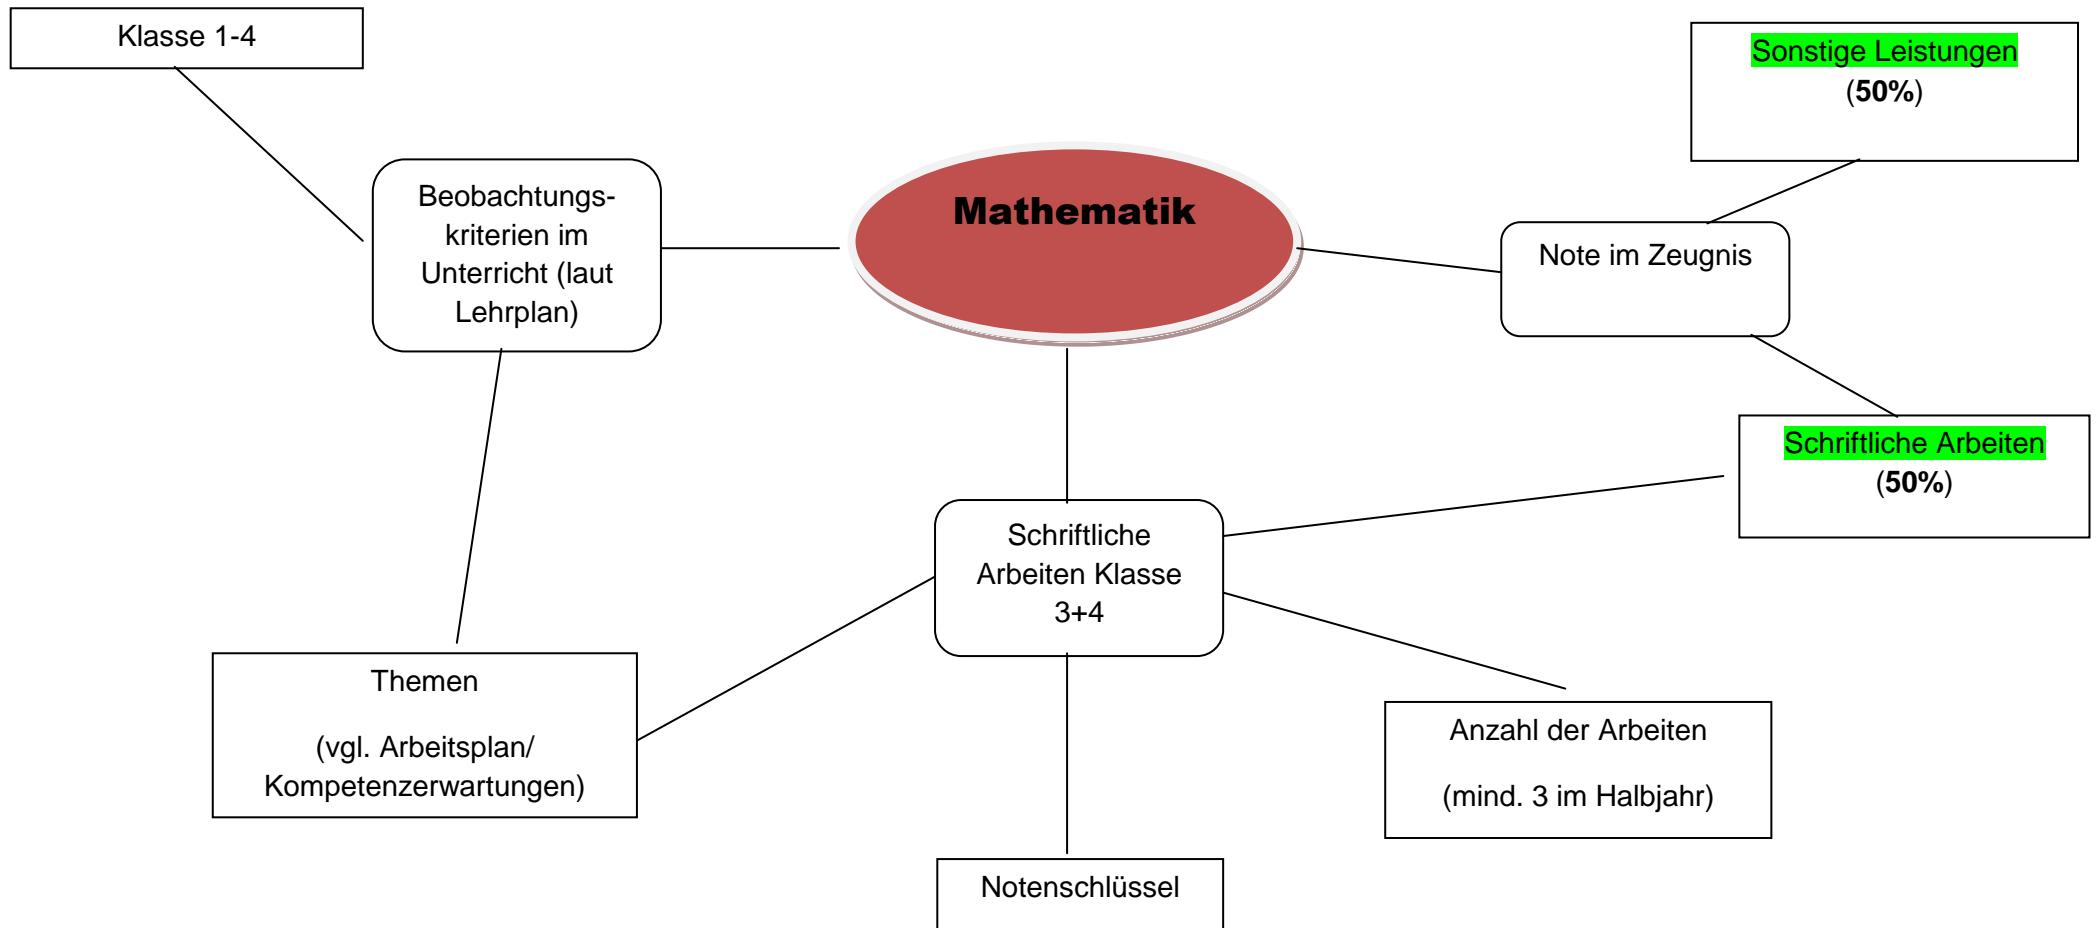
Klasse 1-4

Beobachtungskriterien im Unterricht (laut Lehrplan)

Mathematik

Sonstige Leistungen
(**50%**)

Note im Zeugnis

Schriftliche Arbeiten
(**50%**)

Schriftliche Arbeiten Klasse 3+4

Themen

(vgl. Arbeitsplan/ Kompetenzerwartungen)

Anzahl der Arbeiten

(mind. 3 im Halbjahr)

Notenschlüssel